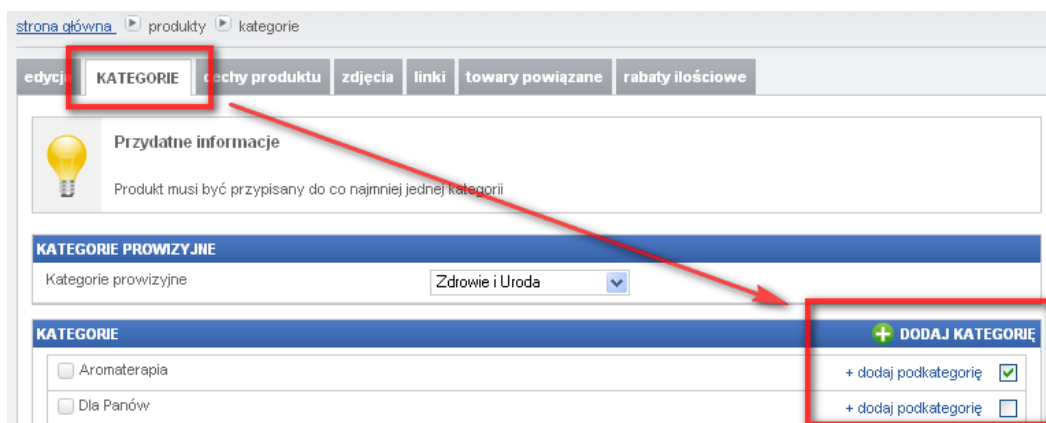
strona główna ▶ produkty ▶ kategorie

edycja KATEGORIE cechy produktu zdjęcia linki towary powiązane rabaty ilościowe

Przydatne informacje

Produkt musi być przypisany do co najmniej jednej kategorii

KATEGORIE PROWIZYJNE

Kategorie prowizyjne Zdrowie i Uroda

KATEGORIE DODAJ KATEGORIĘ

Aromaterapia + dodaj podkategorię

Dla Panów + dodaj podkategorię